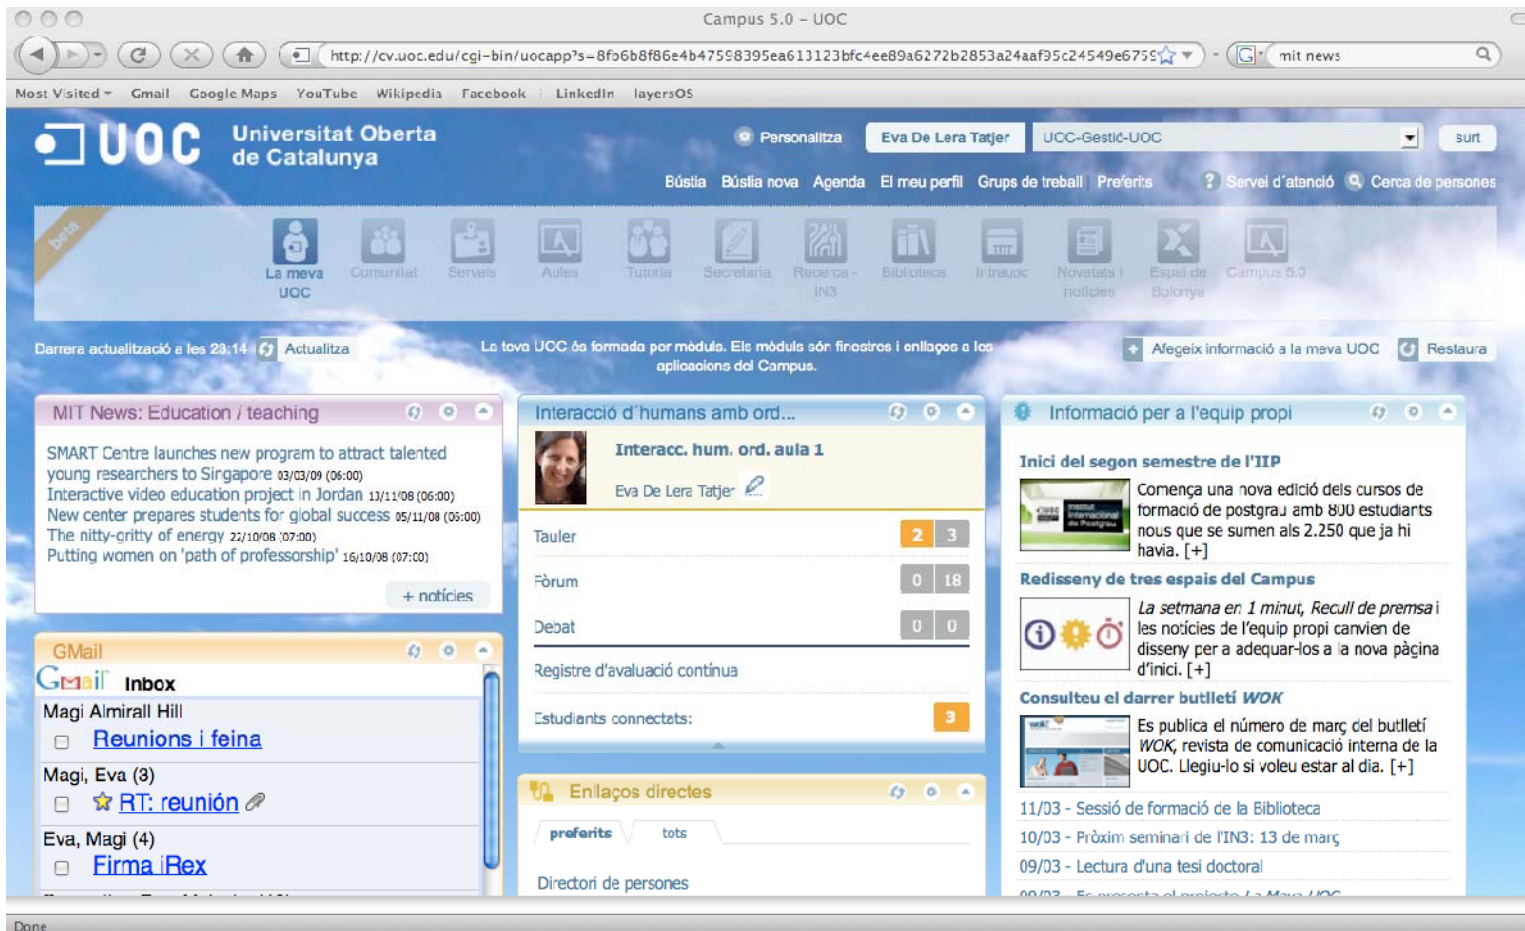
Campus 5.0 – UOC

http://cv.uoc.edu/cgi-bin/uocapp?s=8fb6b8f86e4b47598395ea613123bfc4ee89a6272b2853a24aaf95c24549e675

mit news

Most Visited Gmail Google Maps YouTube Wikipedia Facebook LinkedIn layersOS

UOC Universitat Oberta de Catalunya

Personalitza Eva De Lera Tatjer UOC-Gestió-UOC surt

Bústia Bústia nova Agenda El meu perfil Grups de treball Preferits Servei d'atenció Cerca de persones

beta

La meva UOC Comunitat Serveis Aules Tutoria Secretaria Recerca - IN3 Biblioteca Intrauoc Novetats i notícies Espai de Bolonya Campus 5.0

Darrera actualització a les 23:14 Actualitza

La teva UOC és formada per mòduls. Els mòduls són finestres i enllaços a les aplicacions del Campus.

Afegeix informació a la meva UOC Restaura

MIT News: Education / teaching

SMART Centre launches new program to attract talented young researchers to Singapore 03/03/09 (06:00)
Interactive video education project in Jordan 13/11/08 (06:00)
New center prepares students for global success 05/11/08 (05:00)
The nitty-gritty of energy 22/10/08 (07:00)
Putting women on 'path of professorship' 16/10/08 (07:00)

+ notícies

GMail

Gmail Inbox

Magi Almirall Hill
Reunions i feina

Magi, Eva (3)
RT: reunión

Eva, Magi (4)
Firma iRex

Interacció d'humans amb ord...

Interacc. hum. ord. aula 1

Eva De Lera Tatjer

Tauler 2 3

Fòrum 0 18

Debat 0 0

Registre d'avaluació contínua

Estudiants connectats: 3

Enllaços directes

preferits tots

Directori de persones

Informació per a l'equip propi

Inici del segon semestre de l'IIP

Comença una nova edició dels cursos de formació de postgrau amb 800 estudiants nous que se sumen als 2.250 que ja hi havia. [+]

Redisseny de tres espais del Campus

La setmana en 1 minut, Recull de premsa i les notícies de l'equip propi canvien de disseny per a adequar-los a la nova pàgina d'inici. [+]

Consulteu el darrer butlletí WOK

Es publica el número de març del butlletí WOK, revista de comunicació interna de la UOC. Llegiu-lo si voleu estar al dia. [+]

11/03 - Sessió de formació de la Biblioteca
10/03 - Pròxim seminari de l'IN3: 13 de març
09/03 - Lectura d'una tesi doctoral

Done